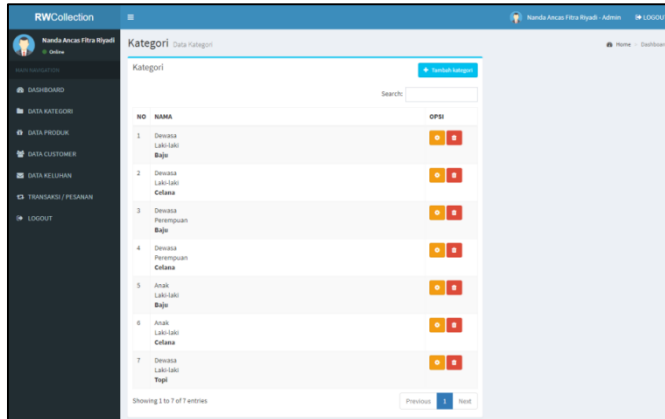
RWCollection
Nanda Ancas Fitra Riyadi - Admin
LOGOUT

Nanda Ancas Fitra Riyadi
Online

MAIN NAVIGATION
DASHBOARD
DATA KATEGORI
DATA PRODUK
DATA CUSTOMER
DATA KELUHAN
TRANSAKSI / PESANAN
LOGOUT

Kategori Data Kategori
Home > Dashboard

Kategori
+ Tambah Kategori

Search:

| NO | NAMA | OPSI |
|---|---|---|
| 1 | Dewasa Laki-laki **Baju** | |
| 2 | Dewasa Laki-laki **Celana** | |
| 3 | Dewasa Perempuan **Baju** | |
| 4 | Dewasa Perempuan **Celana** | |
| 5 | Anak Laki-laki **Baju** | |
| 6 | Anak Laki-laki **Celana** | |
| 7 | Dewasa Laki-laki **Topi** | |

Showing 1 to 7 of 7 entries
Previous 1 Next